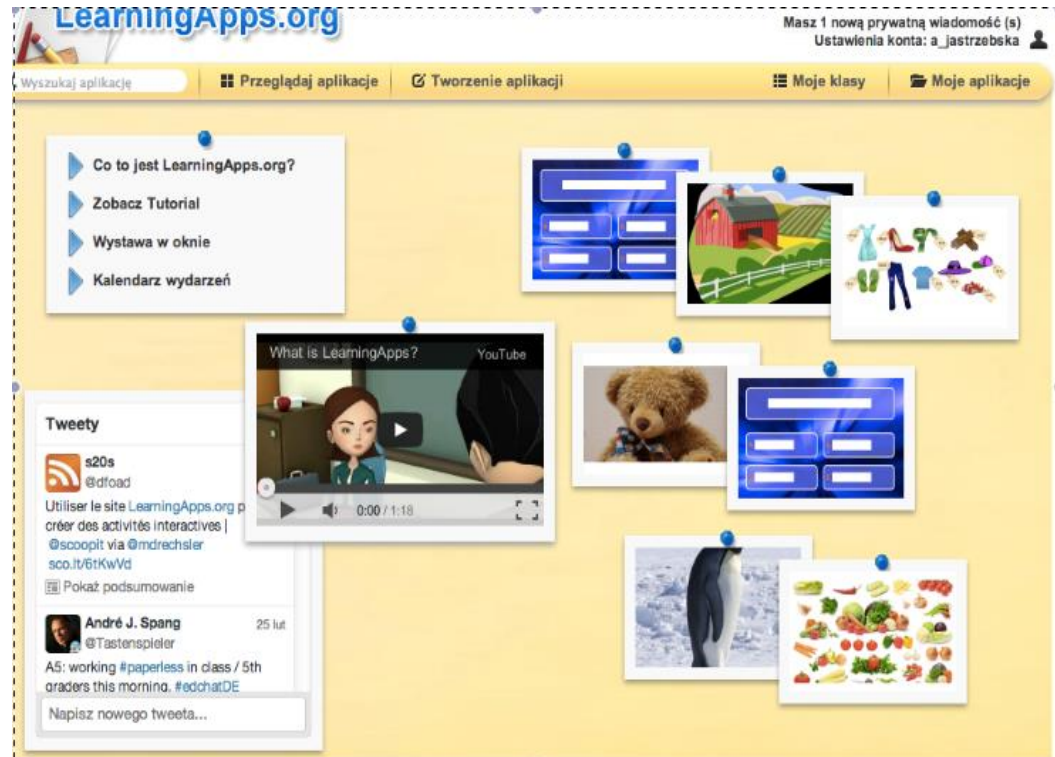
LearningApps.org

Masz 1 nową prywatną wiadomość (s)
Ustawienia konta: a_jastrzebska

Wyszukaj aplikację
Przeglądaj aplikacje
Tworzenie aplikacji
Moje klasy
Moje aplikacje

Co to jest LearningApps.org?
Zobacz Tutorial
Wystawa w oknie
Kalendarz wydarzeń

What is LearningApps?
YouTube
0:00 / 1:18

Tweety

s20s
@dfoad
Utiliser le site LearningApps.org p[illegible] créer des activités interactives | @scoopit via @mdrechsler sco.lt/6tKwVd
Pokaż podsumowanie

André J. Spang
@Tastenspieler
25 lut
A5: working #paperless in class / 5th graders this morning. #edchatDE

Napisz nowego tweeta...